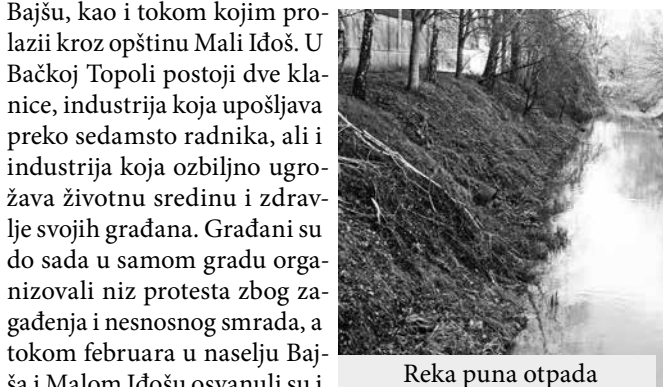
Bajšu, kao i tokom kojim prolazii kroz opštinu Mali Iđoš. U Bačkoj Topoli postoji dve klanice, industrija koja upošljava preko sedamsto radnika, ali i industrija koja ozbiljno ugrožava životnu sredinu i zdravlje svojih građana. Građani su do sada u samom gradu organizovali niz protesta zbog zagađenja i nesnosnog smrada, a tokom februara u naselju Bajša i Malom Iđošu osvanuli su i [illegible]

Reka puna otpada